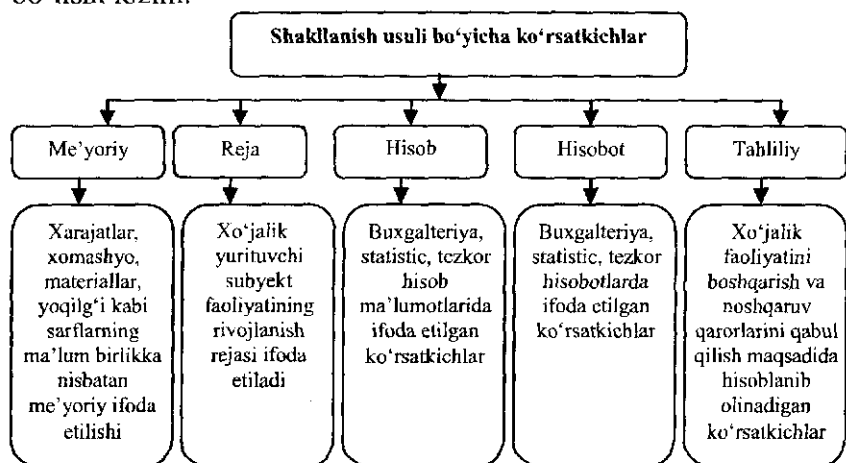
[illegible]

Shakllanish usuli bo'yicha ko'rsatkichlar

Me'yoriy

Reja

Hisob

Hisobot

Tahliliy

Xarajatlar, xomashyo, materiallar, yoqilg'i kabi sarflarning ma'lum birlikka nisbatan me'yoriy ifoda etilishi

Xo'jalik yurituvchi subyekt faoliyatining rivojlanish rejasi ifoda etiladi

Buxgalteriya, statistic, tezkor hisob ma'lumotlarida ifoda etilgan ko'rsatkichlar

Buxgalteriya, statistic, tezkor hisobotlarda ifoda etilgan ko'rsatkichlar

Xo'jalik faoliyatini boshqarish va boshqaruv qarorlarini qabul qilish maqsadida hisoblanib olinadigan ko'rsatkichlar